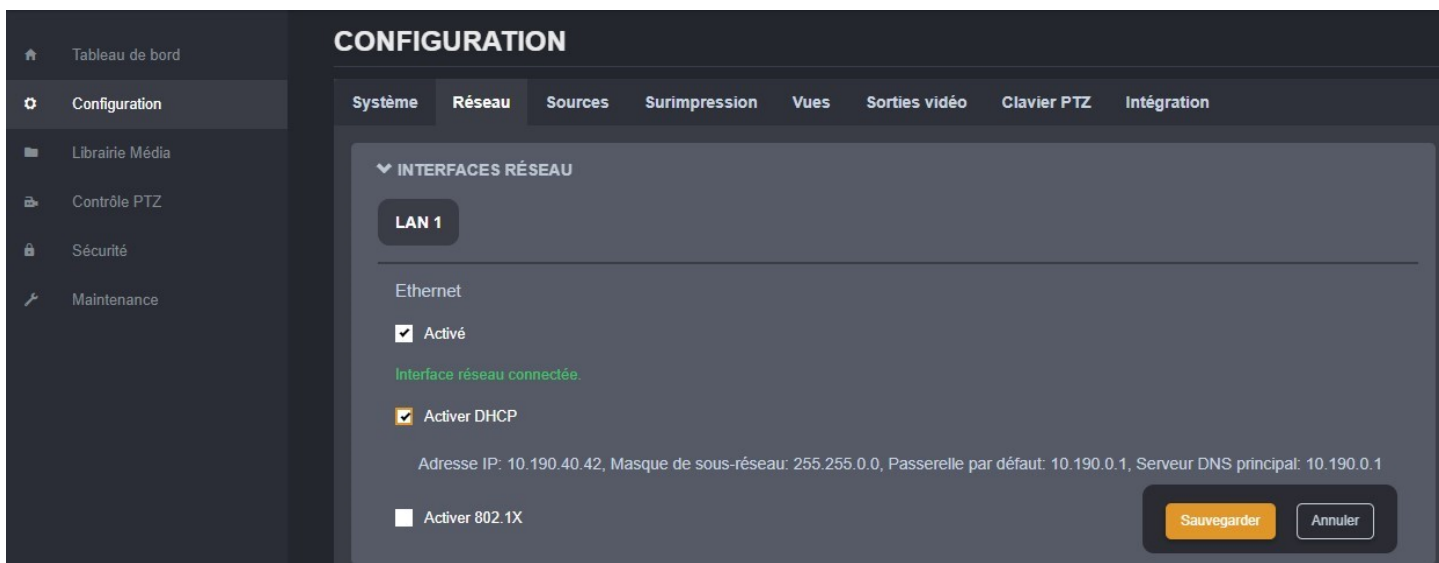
Tableau de bord
Configuration
Librairie Média
Contrôle PTZ
Sécurité
Maintenance

CONFIGURATION

Système Réseau Sources Surimpression Vues Sorties vidéo Clavier PTZ Intégration

INTERFACES RÉSEAU

LAN 1

Ethernet

Activé

Interface réseau connectée.

Activer DHCP

Adresse IP: 10.190.40.42, Masque de sous-réseau: 255.255.0.0, Passerelle par défaut: 10.190.0.1, Serveur DNS principal: 10.190.0.1

Activer 802.1X

Sauvegarder Annuler